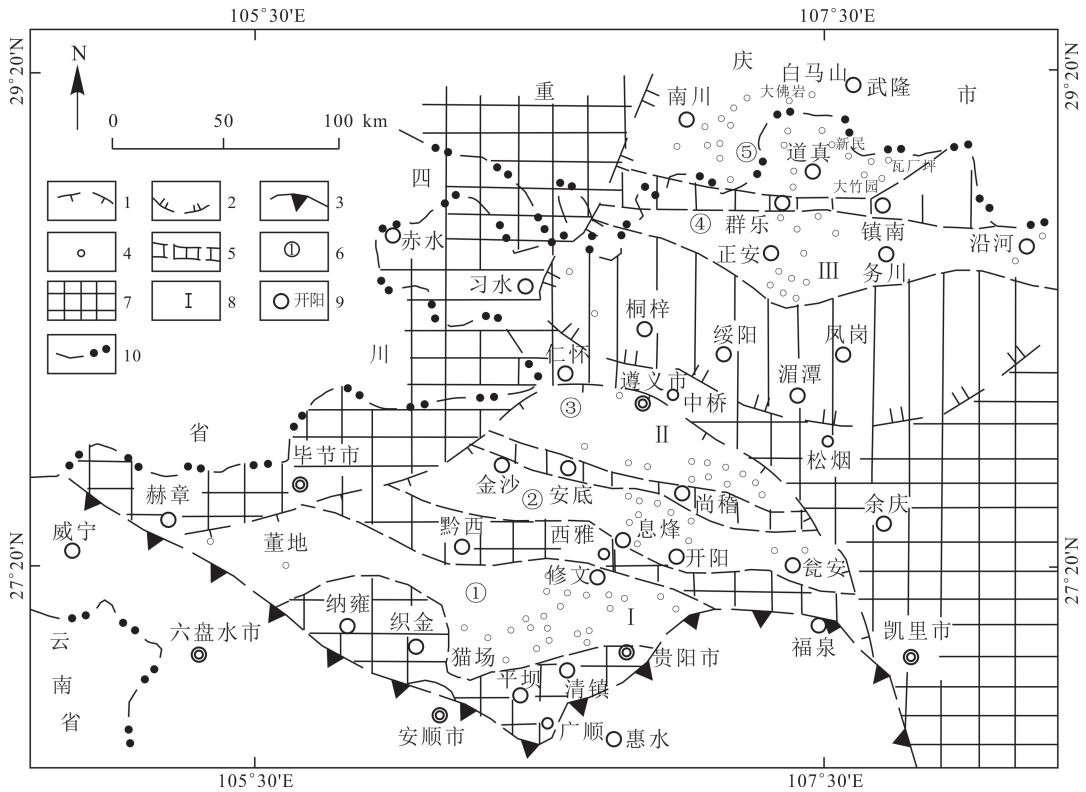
105°30'E
107°30'E
29°20'N
29°20'N
27°20'N
27°20'N
105°30'E
107°30'E

N
0 50 100 km

1
2
3
4
5
6 ①
7
8 I
9 开阳
10

重
庆
市
四
川
省
云
南
省

白马山
武隆
大佛岩
南川
⑤
新民
道真
瓦厂坪
大竹园
④ 群乐
镇南
沿河
赤水
正安
III
务川
习水
桐梓
绥阳
凤岗
仁怀
遵义市
湄潭
③
中桥
II
松烟
毕节市
金沙
② 安底
尚稽
赫章
余庆
威宁
黔西
西雅
息烽
董地
开阳
瓮安
修文
①
I
纳雍
织金
六盘水市
福泉
凯里市
猫场
贵阳市
平坝
清镇
安顺市
广顺
惠水